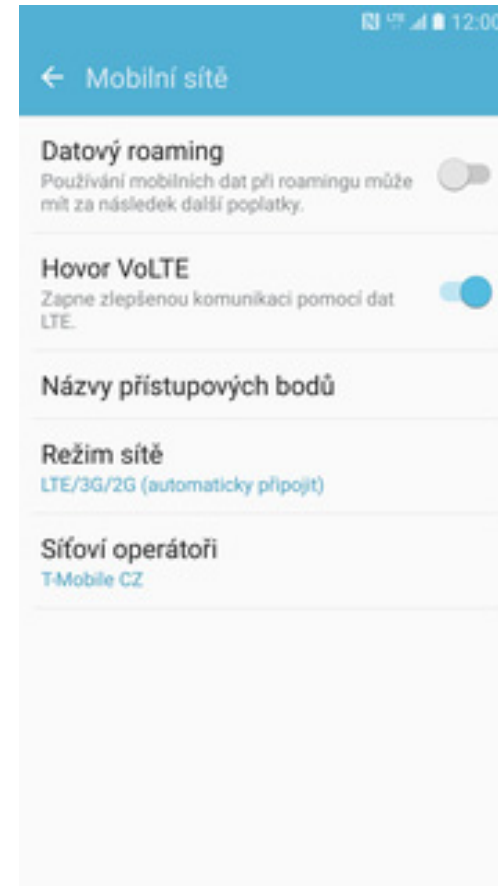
12:00

← Mobilní sítě

Datový roaming
Používání mobilních dat při roamingu může mít za následek další poplatky.

Hovor VoLTE
Zapne zlepšenou komunikaci pomocí dat LTE.

Názvy přístupových bodů

Režim sítě
LTE/3G/2G (automaticky připojit)

Síťoví operátoři
T-Mobile CZ